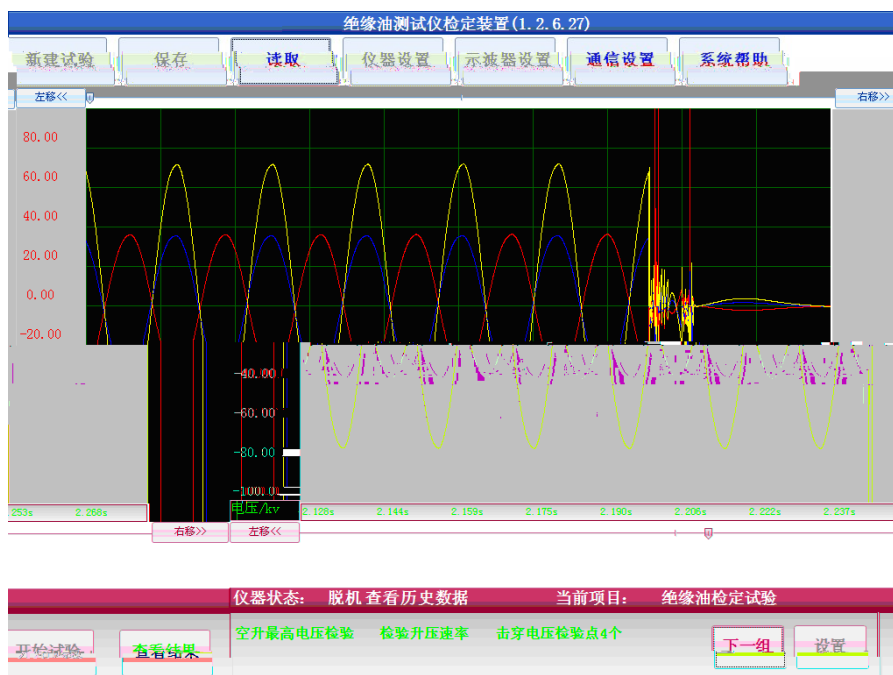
绝缘油测试仪检定装置(1.2.6.27)

新建试验 保存 读取 仪器设置 示波器设置 通信设置 系统帮助

左移<< 右移>>

80.00
60.00
40.00
20.00
0.00
-20.00
-40.00
-60.00
-80.00
-100.00

电压/kv

253s 2.268s 2.128s 2.144s 2.159s 2.175s 2.190s 2.206s 2.222s 2.237s

右移>> 左移<<

仪器状态: 脱机 查看历史数据 当前项目: 绝缘油检定试验

空升最高电压检验 检验升压速率 击穿电压检验点4个

开始试验 查看结果 下一组 设置